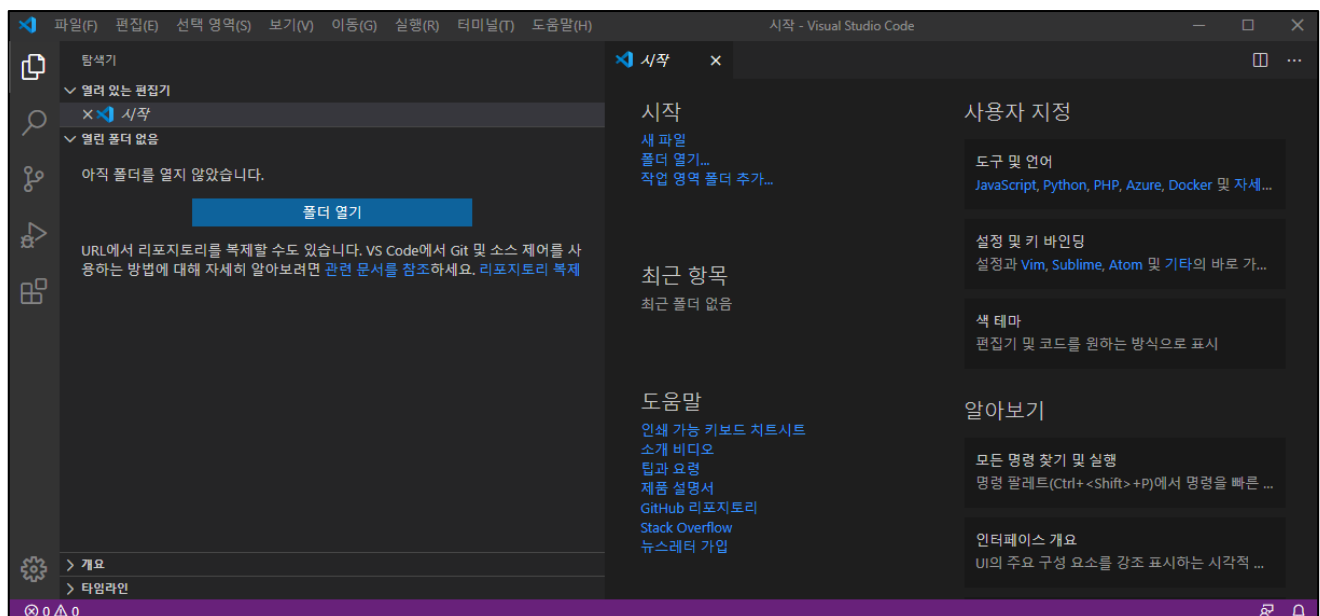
파일(F) 편집(E) 선택 영역(S) 보기(V) 이동(G) 실행(R) 터미널(T) 도움말(H)
시작 - Visual Studio Code

탐색기
열려 있는 편집기
× 시작
열린 폴더 없음
아직 폴더를 열지 않았습니다.
폴더 열기
URL에서 리포지토리를 복제할 수도 있습니다. VS Code에서 Git 및 소스 제어를 사용하는 방법에 대해 자세히 알아보려면 관련 문서를 참조하세요. 리포지토리 복제

개요
타임라인

시작 ×

시작
새 파일
폴더 열기...
작업 영역 폴더 추가...

최근 항목
최근 폴더 없음

도움말
인쇄 가능 키보드 치트시트
소개 비디오
팁과 요령
제품 설명서
GitHub 리포지토리
Stack Overflow
뉴스레터 가입

사용자 지정
도구 및 언어
JavaScript, Python, PHP, Azure, Docker 및 자세...
설정 및 키 바인딩
설정과 Vim, Sublime, Atom 및 기타의 바로 가...
색 테마
편집기 및 코드를 원하는 방식으로 표시

알아보기
모든 명령 찾기 및 실행
명령 팔레트(Ctrl+<Shift>+P)에서 명령을 빠른 ...
인터페이스 개요
UI의 주요 구성 요소를 강조 표시하는 시각적 ...

⊗ 0 ⚠ 0